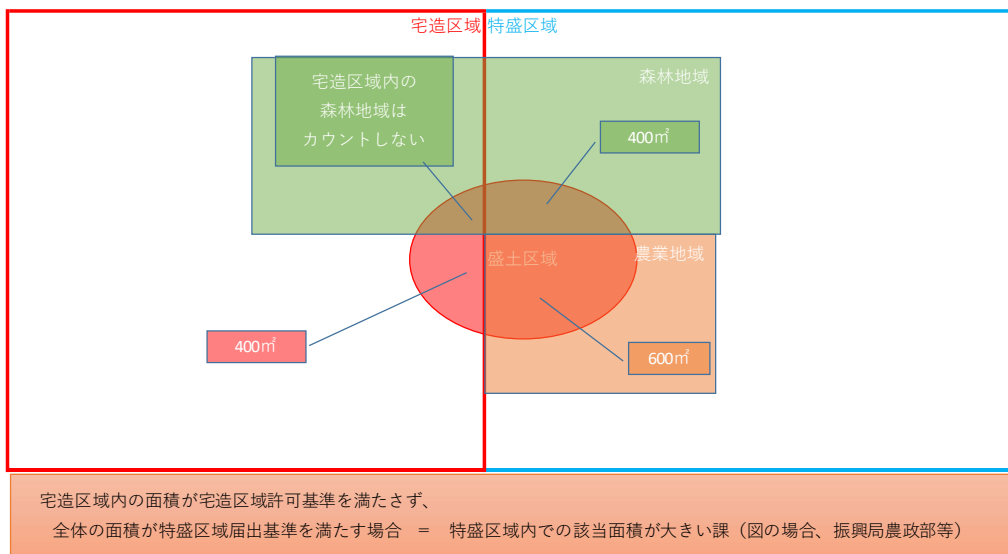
宅造区域 特盛区域

宅造区域内の森林地域はカウントしない

森林地域

400㎡

盛土区域

農業地域

400㎡

600㎡

宅造区域内の面積が宅造区域許可基準を満たさず、
全体の面積が特盛区域届出基準を満たす場合 ＝ 特盛区域内での該当面積が大きい課（図の場合、振興局農政部等）